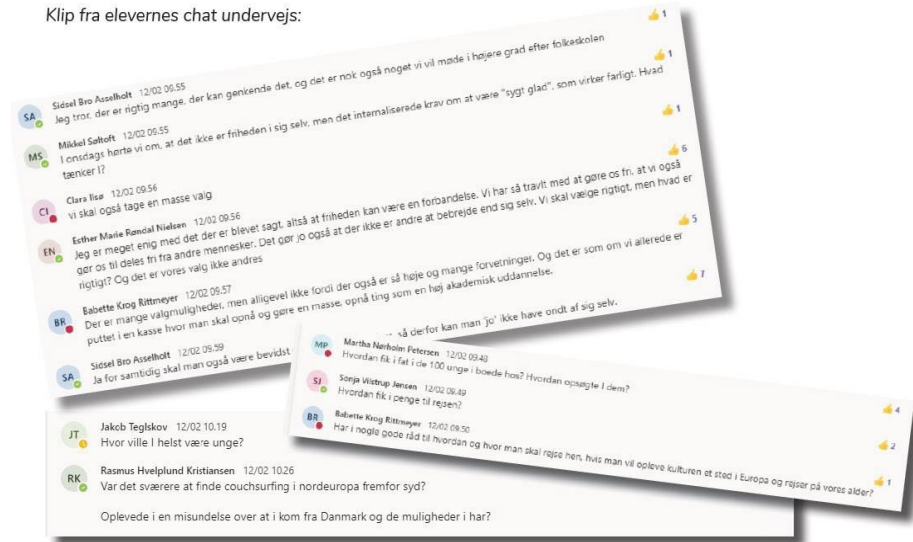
Klip fra elevernes chat undervejs:

👍1

SA Sidsel Bro Asselholt 12/02 09.55
Jeg tror, der er rigtig mange, der kan genkende det, og det er nok også noget vi vil møde i højere grad efter folkeskolen

👍1

MS Mikkel Søltoft 12/02 09.55
I onsdags hørte vi om, at det ikke er friheden i sig selv, men det internaliserede krav om at være "sygt glad", som virker farligt. Hvad tænker I?

👍1

CI Clara Iisø 12/02 09.56
vi skal også tage en masse valg

👍6

EN Esther Marie Røndal Nielsen 12/02 09.56
Jeg er meget enig med det der er blevet sagt, altså at friheden kan være en forbandelse. Vi har så travlt med at gøre os fri, at vi også gør os til deles fri fra andre mennesker. Det gør jo også at der ikke er andre at bebrejde end sig selv. Vi skal vælge rigtigt, men hvad er rigtigt? Og det er vores valg ikke andres

👍5

BR Babette Krog Rittmeyer 12/02 09.57
Der er mange valgmuligheder, men alligevel ikke fordi der også er så høje og mange forvetninger. Og det er som om vi allerede er puttet i en kasse hvor man skal opnå og gøre en masse, opnå ting som en høj akademisk uddannelse.

👍7

SA Sidsel Bro Asselholt 12/02 09.59
Ja for samtidig skal man også være bevidst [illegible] så derfor kan man 'jo' ikke have ondt af sig selv.

MP Martha Nørholm Petersen 12/02 09.48
Hvordan fik i fat i de 100 unge i boede hos? Hvordan opsøgte I dem?

SJ Sonja Vilstrup Jensen 12/02 09.49
Hvordan fik i penge til rejsen?

👍4

BR Babette Krog Rittmeyer 12/02 09.50
Har i nogle gode råd til hvordan og hvor man skal rejse hen, hvis man vil opleve kulturen et sted i Europa og rejser på vores alder?

👍2

👍1

JT Jakob Teglskov 12/02 10.19
Hvor ville I helst være unge?

RK Rasmus Hvelplund Kristiansen 12/02 10.26
Var det sværere at finde couchsurfing i nordeuropa fremfor syd?

Oplevede i en misundelse over at i kom fra Danmark og de muligheder i har?